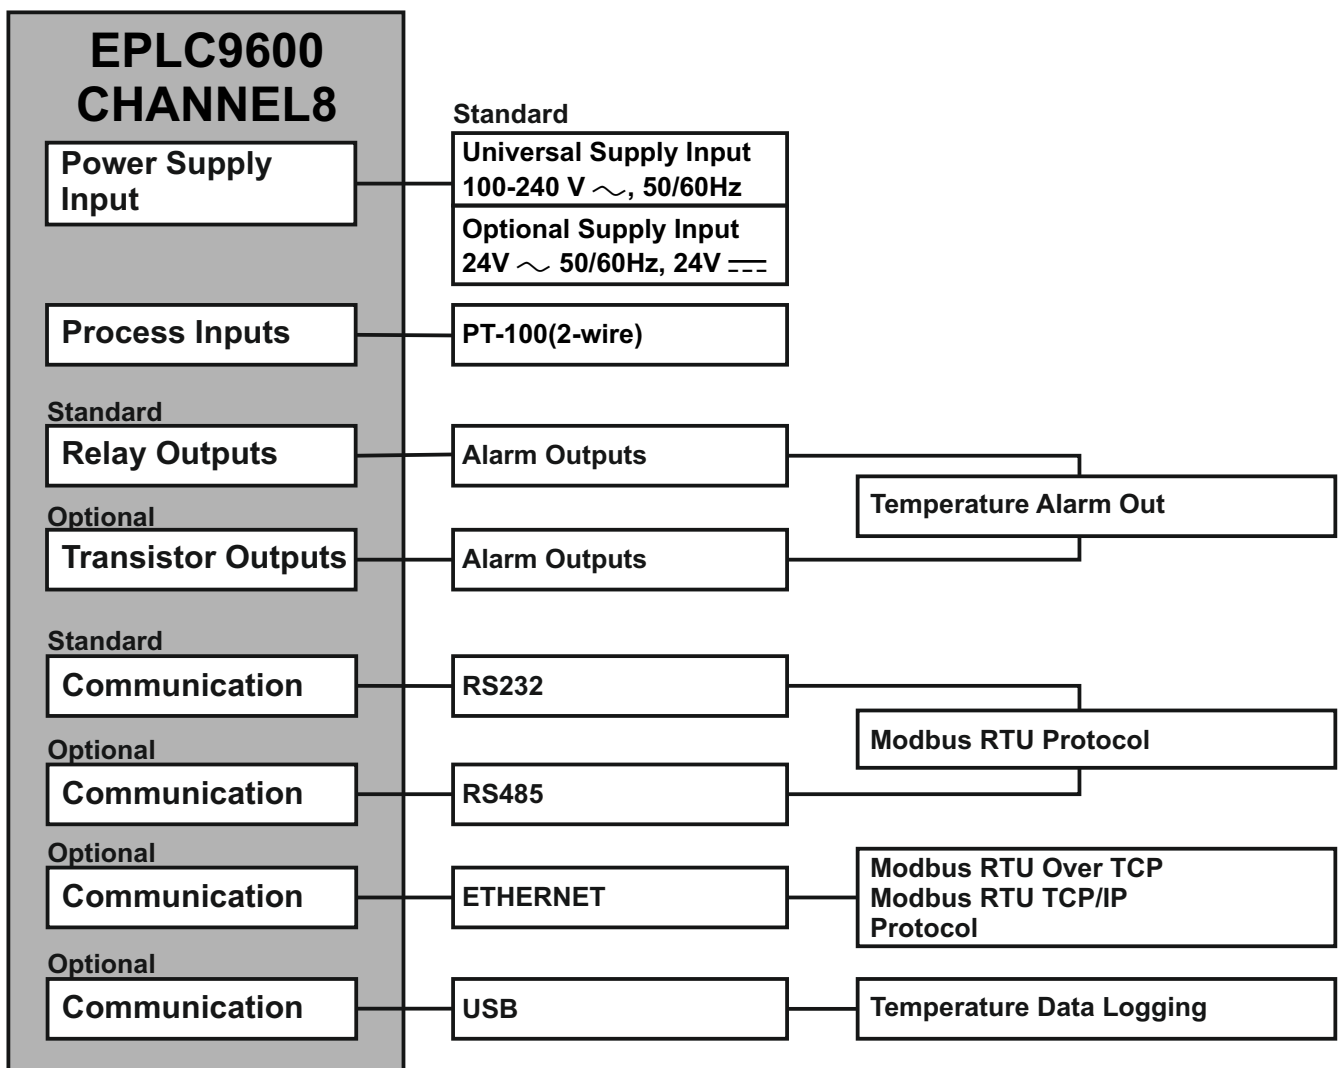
EPLC9600
CHANNEL8

Power Supply Input

Standard

Universal Supply Input
100-240 V ~, 50/60Hz

Optional Supply Input
24V ~ 50/60Hz, 24V ⎓

Process Inputs

PT-100(2-wire)

Standard

Relay Outputs

Alarm Outputs

Temperature Alarm Out

Optional

Transistor Outputs

Alarm Outputs

Standard

Communication

RS232

Modbus RTU Protocol

Optional

Communication

RS485

Optional

Communication

ETHERNET

Modbus RTU Over TCP
Modbus RTU TCP/IP
Protocol

Optional

Communication

USB

Temperature Data Logging